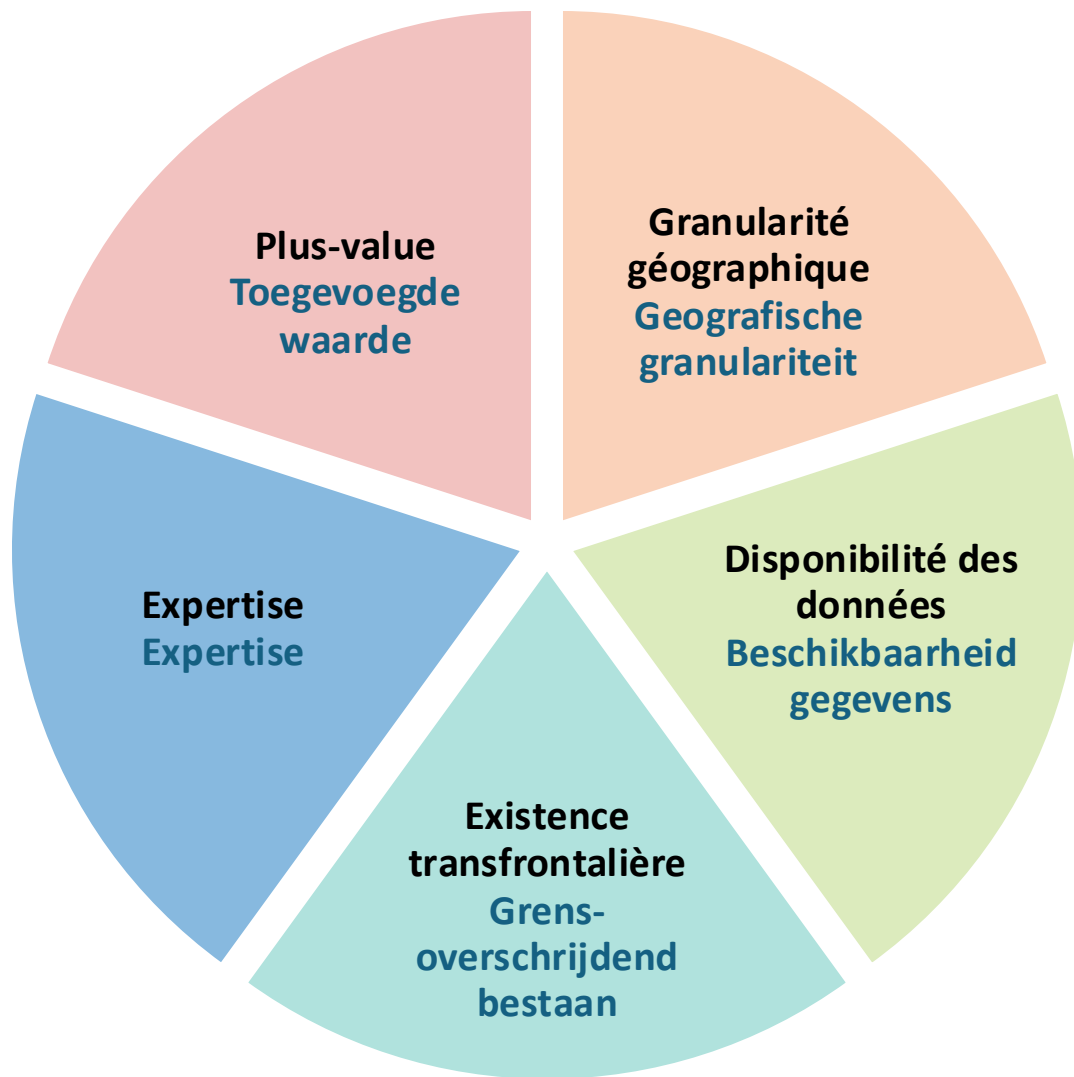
Plus-value
Toegevoegde waarde

Granularité géographique
Geografische granulariteit

Disponibilité des données
Beschikbaarheid gegevens

Existence transfrontalière
Grens-overschrijdend bestaan

Expertise
Expertise